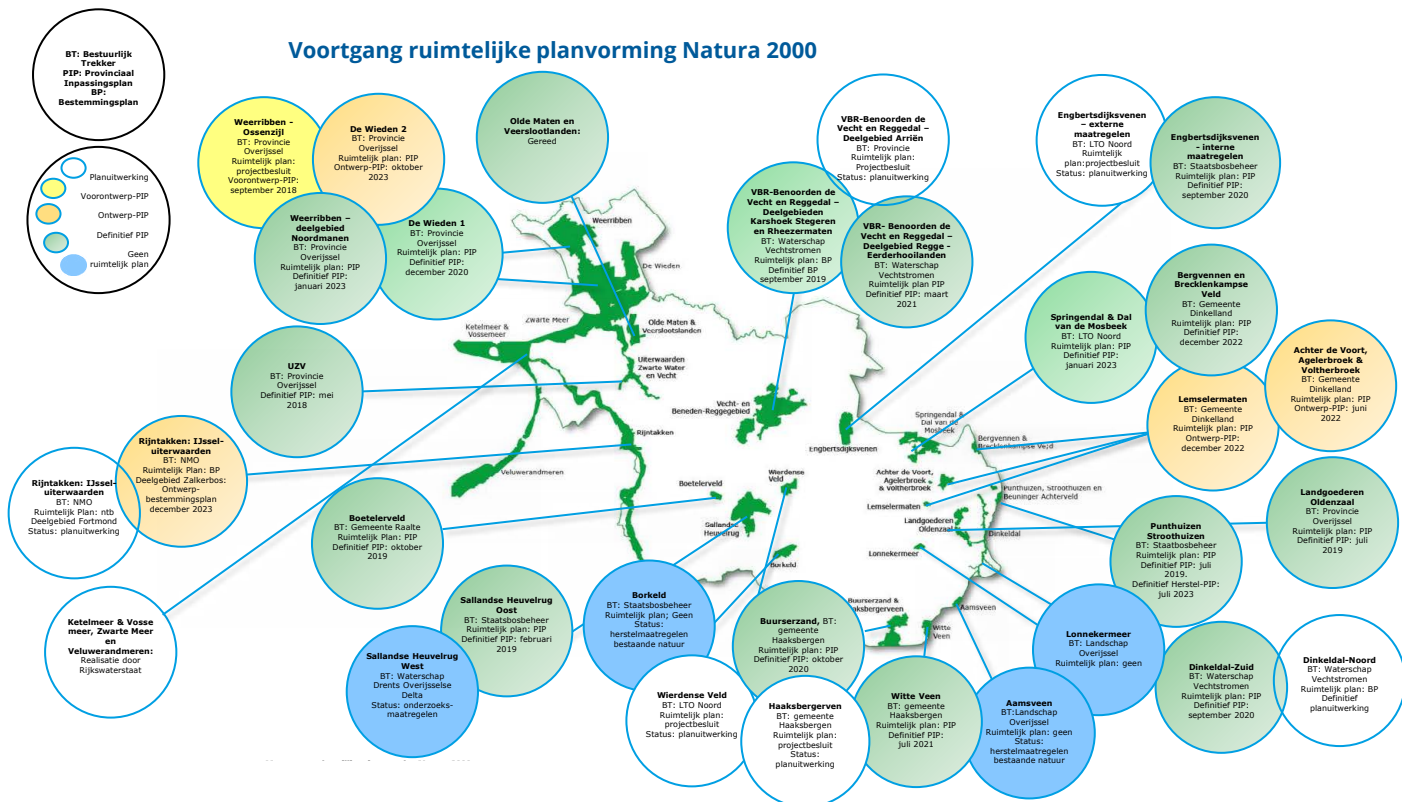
Voortgang ruimtelijke planvorming Natura 2000

BT: Bestuurlijk Trekker
PIP: Provinciaal Inpassingsplan
BP: Bestemmingsplan

Planuitwerking
Voorontwerp-PIP
Ontwerp-PIP
Definitief PIP
Geen ruimtelijk plan

Weerribben – Ossenzijl
BT: Provincie Overijssel
Ruimtelijk plan: projectbesluit
Voorontwerp-PIP: september 2018

De Wieden 2
BT: Provincie Overijssel
Ruimtelijk plan: PIP
Ontwerp-PIP: oktober 2023

Olde Maten en Veerslootlanden:
Gereed

VBR-Benoorden de Vecht en Reggedal – Deelgebied Arriën
BT: Provincie
Ruimtelijk plan: Projectbesluit
Status: planuitwerking

Engbertsdijksvenen – externe maatregelen
BT: LTO Noord
Ruimtelijk plan:projectbesluit
Status: planuitwerking

Engbertsdijksvenen – interne maatregelen
BT: Staatsbosbeheer
Ruimtelijk plan: PIP
Definitief PIP: september 2020

Weerribben – deelgebied Noordmanen
BT: Provincie Overijssel
Ruimtelijk plan: PIP
Definitief PIP: januari 2023

De Wieden 1
BT: Provincie Overijssel
Ruimtelijk plan: PIP
Definitief PIP: december 2020

VBR-Benoorden de Vecht en Reggedal – Deelgebieden Karshoek Stegeren en Rheezermaten
BT: Waterschap Vechtstromen
Ruimtelijk plan: BP
Definitief BP september 2019

VBR- Benoorden de Vecht en Reggedal – Deelgebied Regge - Eerderhooilanden
BT: Waterschap Vechtstromen
Ruimtelijk plan PIP
Definitief PIP: maart 2021

Bergvennen en Brecklenkampse Veld
BT: Gemeente Dinkelland
Ruimtelijk plan: PIP
Definitief PIP: december 2022

Springendal & Dal van de Mosbeek
BT: LTO Noord
Ruimtelijk plan: PIP
Definitief PIP: januari 2023

Achter de Voort, Agelerbroek & Voltherbroek
BT: Gemeente Dinkelland
Ruimtelijk plan: PIP
Ontwerp-PIP: juni 2022

Lemselermaten
BT: Gemeente Dinkelland
Ruimtelijk plan: PIP
Ontwerp-PIP: december 2022

UZV
BT: Provincie Overijssel
Definitief PIP: mei 2018

Rijntakken: IJssel-uiterwaarden
BT: NMO
Ruimtelijk Plan: BP
Deelgebied Zalkerbos: Ontwerp-bestemmingsplan december 2023

Rijntakken: IJssel-uiterwaarden
BT: NMO
Ruimtelijk Plan: ntb
Deelgebied Fortmond
Status: planuitwerking

Boetelerveld
BT: Gemeente Raalte
Ruimtelijk Plan: PIP
Definitief PIP: oktober 2019

Landgoederen Oldenzaal
BT: Provincie Overijssel
Ruimtelijk plan: PIP
Definitief PIP: juli 2019

Punthuizen Stroothuizen
BT: Staatsbosbeheer
Ruimtelijk plan: PIP
Definitief PIP: juli 2019.
Definitief Herstel-PIP: juli 2023

Ketelmeer & Vosse meer, Zwarte Meer en Veluwerandmeren:
Realisatie door Rijkswaterstaat

Sallandse Heuvelrug Oost
BT: Staatsbosbeheer
Ruimtelijk plan: PIP
Definitief PIP: februari 2019

Borkeld
BT: Staatsbosbeheer
Ruimtelijk plan; Geen
Status: herstelmaatregelen bestaande natuur

Buurserzand,
BT: gemeente Haaksbergen
Ruimtelijk plan: PIP
Definitief PIP: oktober 2020

Lonnekermeer
BT: Landschap Overijssel
Ruimtelijk plan: geen

Sallandse Heuvelrug West
BT: Waterschap Drents Overijsselse Delta
Status: onderzoeks-maatregelen

Wierdense Veld
BT: LTO Noord
Ruimtelijk plan: projectbesluit
Status: planuitwerking

Haaksbergerven
BT: gemeente Haaksbergen
Ruimtelijk plan: projectbesluit
Status: planuitwerking

Witte Veen
BT: gemeente Haaksbergen
Ruimtelijk plan: PIP
Definitief PIP: juli 2021

Aamsveen
BT:Landschap Overijssel
Ruimtelijk plan: geen
Status: herstelmaatregelen bestaande natuur

Dinkeldal-Zuid
BT: Waterschap Vechtstromen
Ruimtelijk plan: PIP
Definitief PIP: september 2020

Dinkeldal-Noord
BT: Waterschap Vechtstromen
Ruimtelijk plan: BP
Definitief planuitwerking

Weerribben
De Wieden
Zwarte Meer
Ketelmeer & Vossemeer
Olde Maten & Veerslootlanden
Uiterwaarden Zwarte Water en Vecht
Vecht- en Beneden-Reggegebied
Rijntakken
Veluwerandmeren
Boetelerveld
Wierdense Veld
Sallandse Heuvelrug
Borkeld
Engbertsdijksvenen
Springendal & Dal van de Mosbeek
Bergvennen & Brecklenkampse Veld
Achter de Voort, Agelerbroek & Voltherbroek
Punthuizen, Stroothuizen en Beuninger Achterveld
Lemselermaten
Landgoederen Oldenzaal
Dinkeldal
Lonnekermeer
Buurserzand & Haaksbergerveen
Aamsveen
Witte Veen